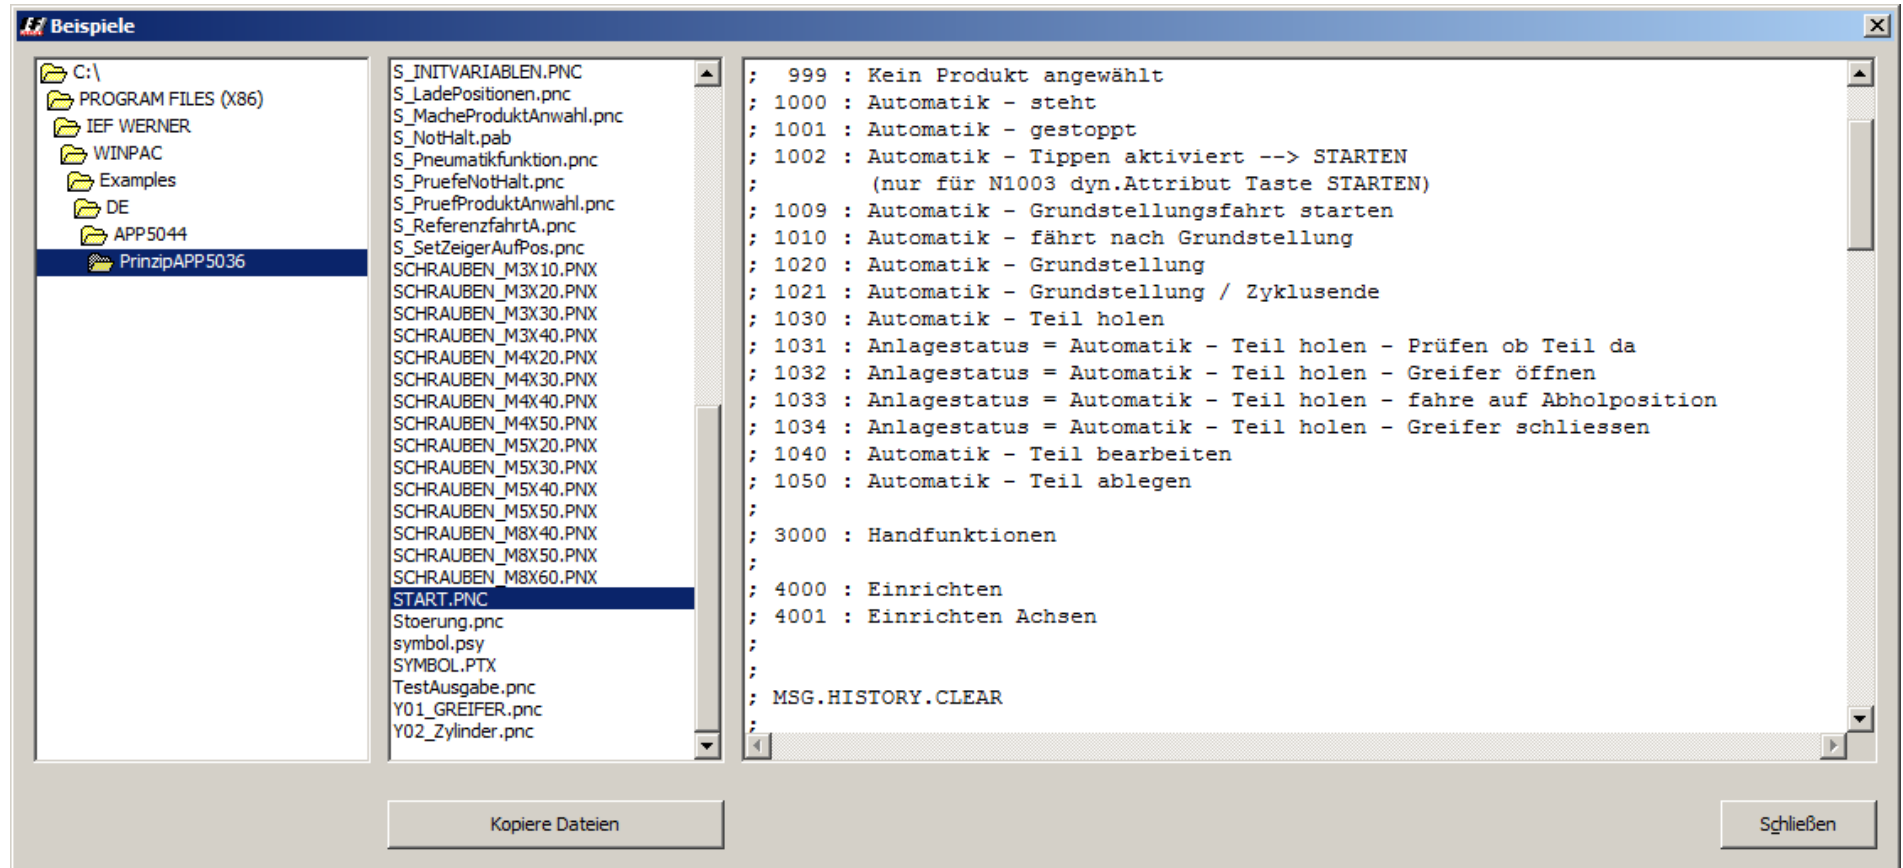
Beispiele

C:\
PROGRAM FILES (X86)
IEF WERNER
WINPAC
Examples
DE
APP5044
PrinzipAPP5036

S_INITVARIABLEN.PNC
S_LadePositionen.pnc
S_MacheProduktAnwahl.pnc
S_NotHalt.pab
S_Pneumatikfunktion.pnc
S_PruefeNotHalt.pnc
S_PruefProduktAnwahl.pnc
S_ReferenzfahrtA.pnc
S_SetZeigerAufPos.pnc
SCHRAUBEN_M3X10.PNX
SCHRAUBEN_M3X20.PNX
SCHRAUBEN_M3X30.PNX
SCHRAUBEN_M3X40.PNX
SCHRAUBEN_M4X20.PNX
SCHRAUBEN_M4X30.PNX
SCHRAUBEN_M4X40.PNX
SCHRAUBEN_M4X50.PNX
SCHRAUBEN_M5X20.PNX
SCHRAUBEN_M5X30.PNX
SCHRAUBEN_M5X40.PNX
SCHRAUBEN_M5X50.PNX
SCHRAUBEN_M8X40.PNX
SCHRAUBEN_M8X50.PNX
SCHRAUBEN_M8X60.PNX
START.PNC
Stoerung.pnc
symbol.psy
SYMBOL.PTX
TestAusgabe.pnc
Y01_GREIFER.pnc
Y02_Zylinder.pnc

; 999 : Kein Produkt angewählt
; 1000 : Automatik - steht
; 1001 : Automatik - gestoppt
; 1002 : Automatik - Tippen aktiviert --> STARTEN
; (nur für N1003 dyn.Attribut Taste STARTEN)
; 1009 : Automatik - Grundstellungsfahrt starten
; 1010 : Automatik - fährt nach Grundstellung
; 1020 : Automatik - Grundstellung
; 1021 : Automatik - Grundstellung / Zyklusende
; 1030 : Automatik - Teil holen
; 1031 : Anlagestatus = Automatik - Teil holen - Prüfen ob Teil da
; 1032 : Anlagestatus = Automatik - Teil holen - Greifer öffnen
; 1033 : Anlagestatus = Automatik - Teil holen - fahre auf Abholposition
; 1034 : Anlagestatus = Automatik - Teil holen - Greifer schliessen
; 1040 : Automatik - Teil bearbeiten
; 1050 : Automatik - Teil ablegen
;
; 3000 : Handfunktionen
;
; 4000 : Einrichten
; 4001 : Einrichten Achsen
;
;
; MSG.HISTORY.CLEAR

Kopiere Dateien

Schließen